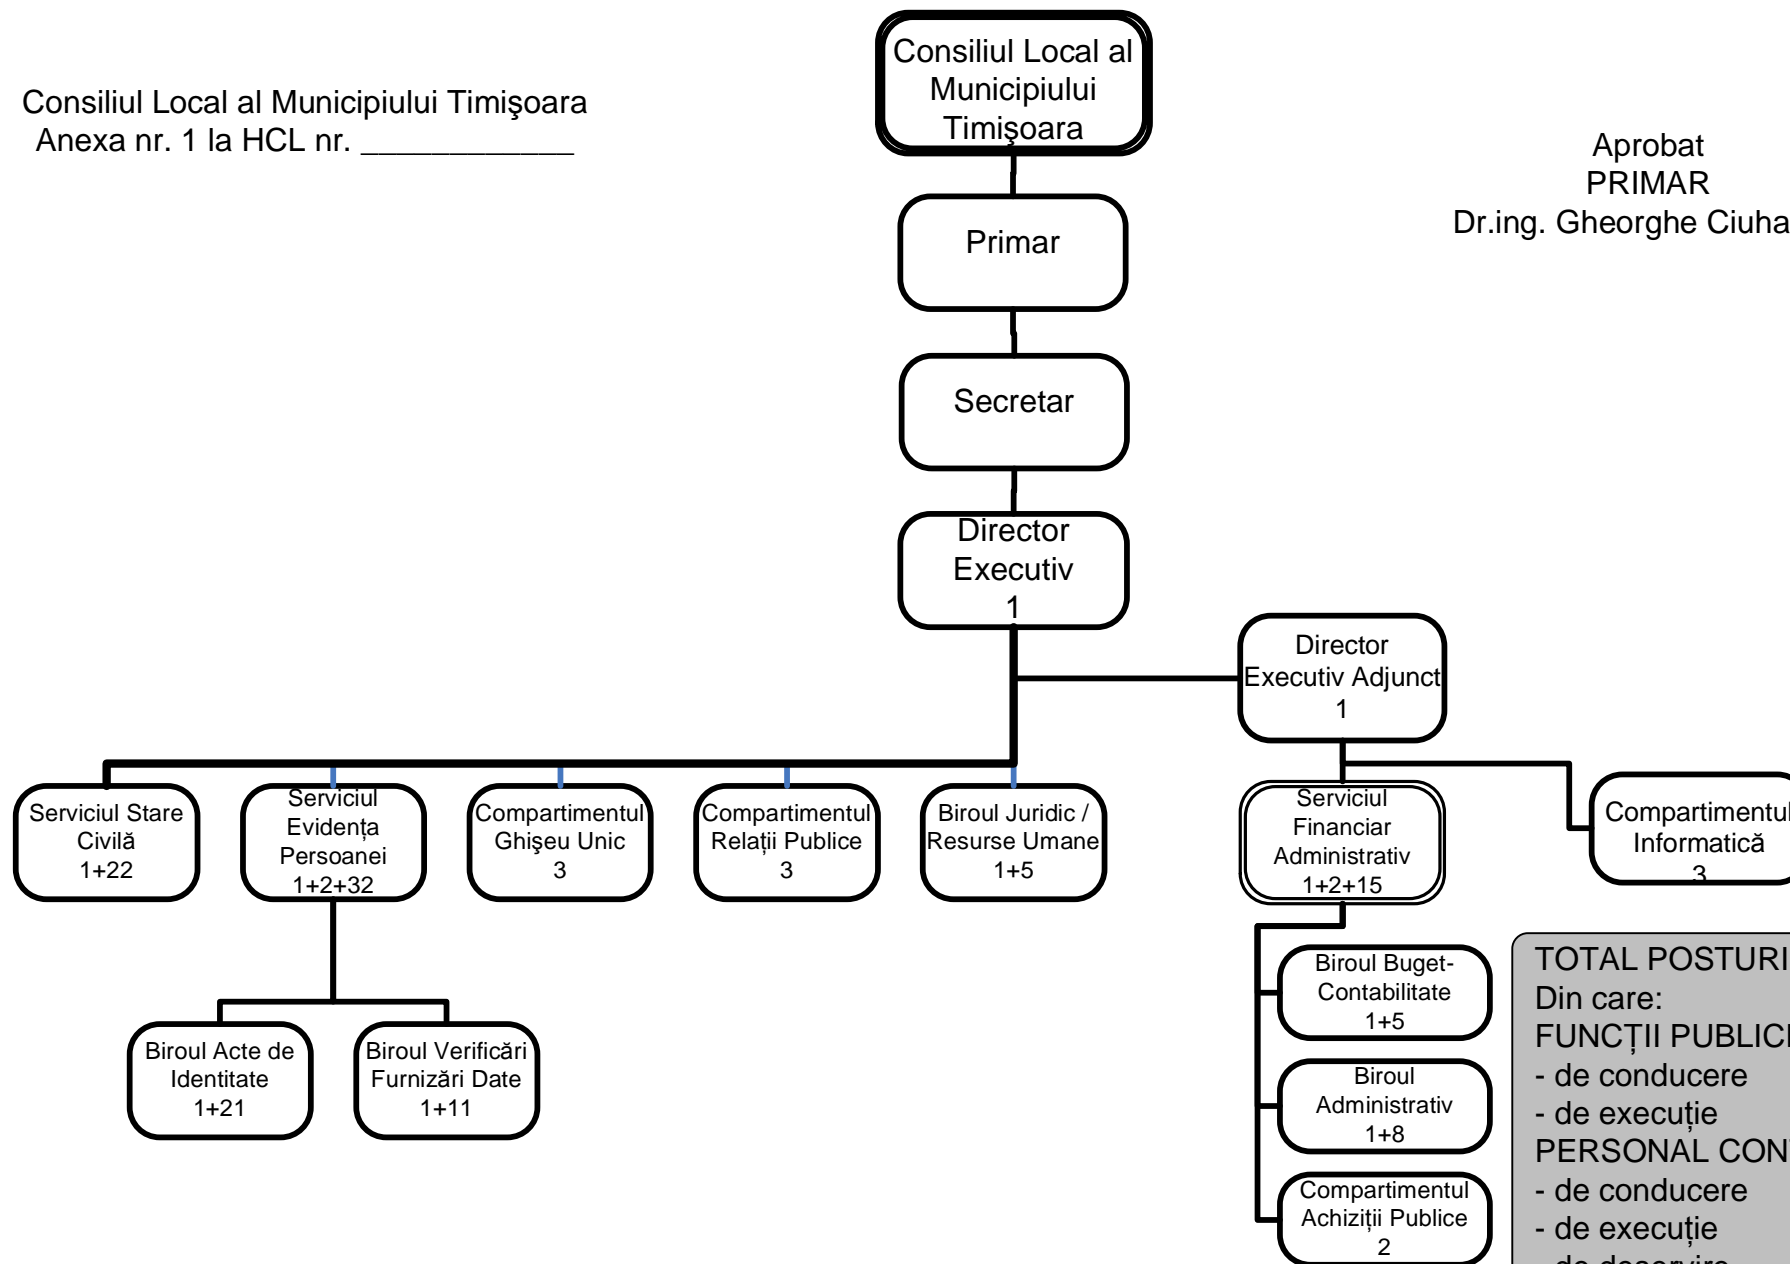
Consiliul Local al Municipiului Timişoara
Anexa nr. 1 la HCL nr. ___________

Consiliul Local al Municipiului Timişoara

Aprobat
PRIMAR
Dr.ing. Gheorghe Ciuha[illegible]

Primar

Secretar

Director Executiv
1

Director Executiv Adjunct
1

Serviciul Stare Civilă
1+22

Serviciul Evidența Persoanei
1+2+32

Compartimentul Ghişeu Unic
3

Compartimentul Relații Publice
3

Biroul Juridic / Resurse Umane
1+5

Serviciul Financiar Administrativ
1+2+15

Compartimentul Informatică
3

Biroul Acte de Identitate
1+21

Biroul Verificări Furnizări Date
1+11

Biroul Buget-Contabilitate
1+5

Biroul Administrativ
1+8

Compartimentul Achiziții Publice
2

TOTAL POSTURI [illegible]
Din care:
FUNCȚII PUBLIC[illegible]
- de conducere
- de execuție
PERSONAL CON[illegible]
- de conducere
- de execuție
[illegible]